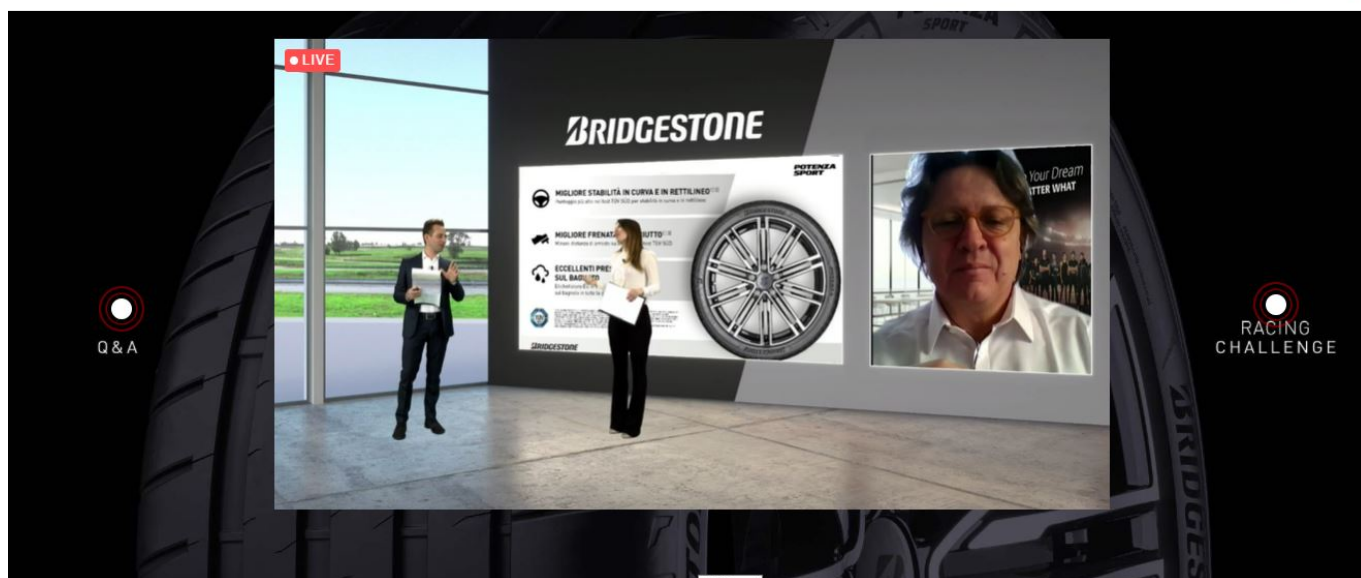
LIVE

BRIDGESTONE

POTENZA SPORT

MIGLIORE STABILITÀ IN CURVA E IN RETTILINEO
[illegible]

MIGLIORE FRENATA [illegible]UTTO
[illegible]

ECCELLENTI PRE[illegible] SUL BAG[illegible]
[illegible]

BRIDGESTONE

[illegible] Your Dream
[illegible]TTER WHAT

Q & A

RACING CHALLENGE

SPORT

BRIDGES